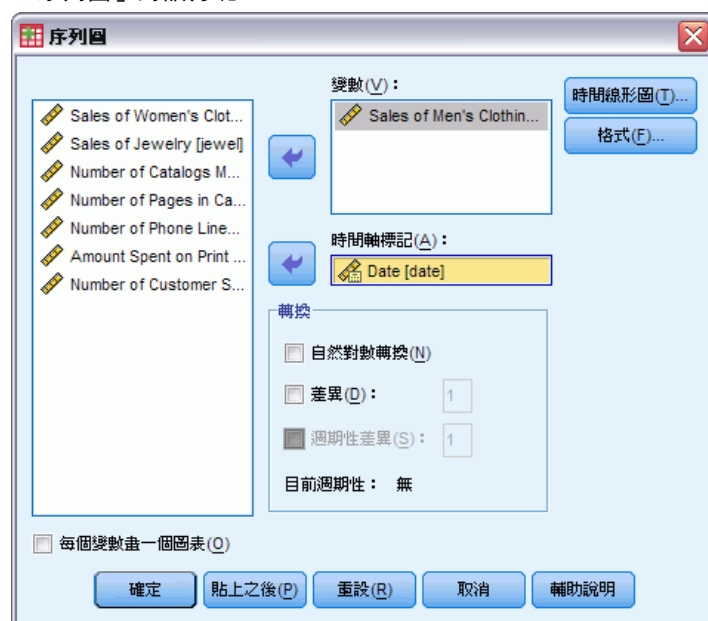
序列圖

Sales of Women's Clot...
Sales of Jewelry [jewel]
Number of Catalogs M...
Number of Pages in Ca...
Number of Phone Line...
Amount Spent on Print ...
Number of Customer S...

變數(V)：
Sales of Men's Clothin...

時間線形圖(T)...
格式(F)...

時間軸標記(A)：
Date [date]

轉換
自然對數轉換(N)
差異(D)： 1
週期性差異(S)： 1
目前週期性： 無

每個變數畫一個圖表(O)

確定 貼上之後(P) 重設(R) 取消 輔助說明